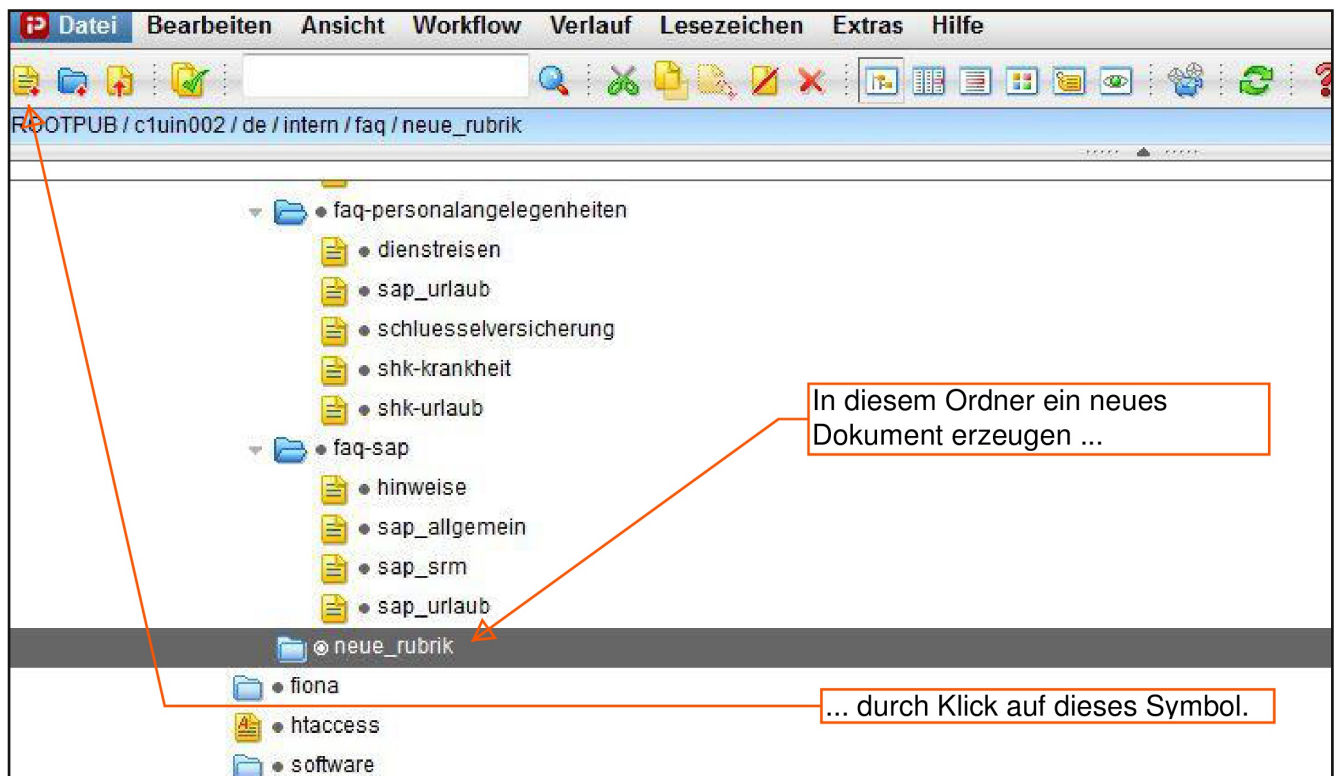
Datei Bearbeiten Ansicht Workflow Verlauf Lesezeichen Extras Hilfe

ROOTPUB / c1uin002 / de / intern / faq / neue_rubrik

faq-personalangelegenheiten
dienstreisen
sap_urlaub
schluesselversicherung
shk-krankheit
shk-urlaub
faq-sap
hinweise
sap_allgemein
sap_srm
sap_urlaub
neue_rubrik
fiona
htaccess
software

In diesem Ordner ein neues Dokument erzeugen ...

... durch Klick auf dieses Symbol.